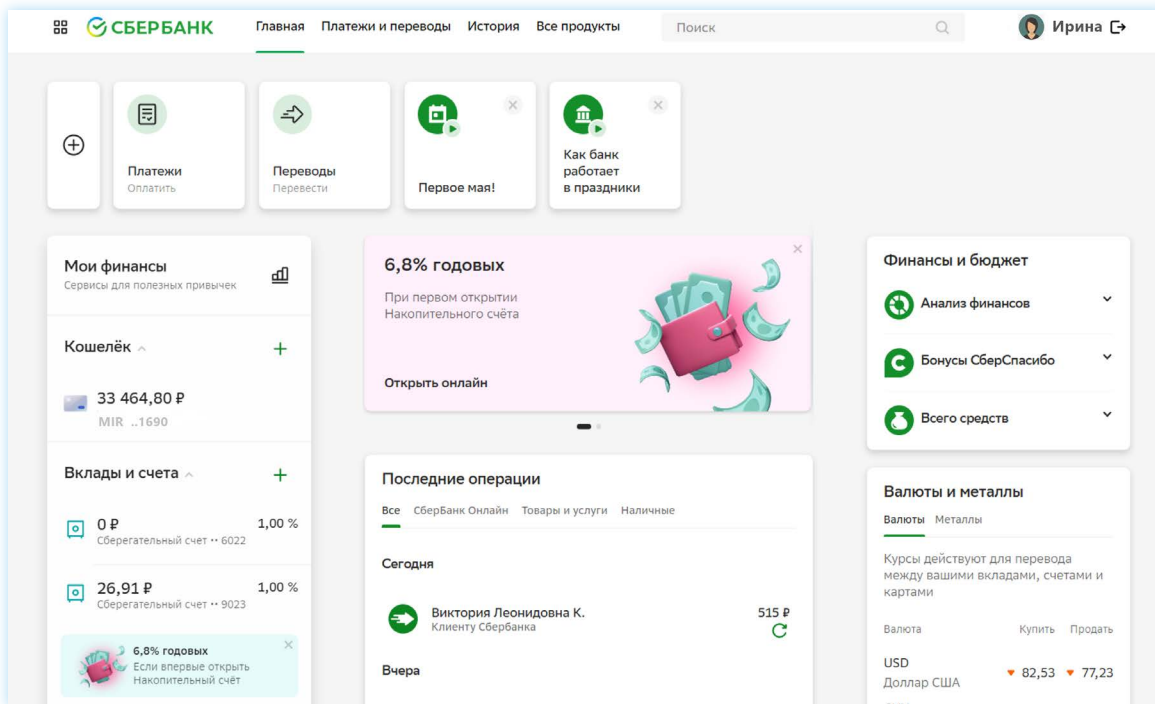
СБЕРБАНК Главная Платежи и переводы История Все продукты Поиск Ирина

Платежи
Оплатить

Переводы
Перевести

Первое мая!

Как банк работает в праздники

Мои финансы
Сервисы для полезных привычек

Кошелёк

33 464,80 ₽
MIR ..1690

Вклады и счета

0 ₽ 1,00 %
Сберегательный счет •• 6022

26,91 ₽ 1,00 %
Сберегательный счет •• 9023

6,8% годовых
Если впервые открыть Накопительный счёт

6,8% годовых
При первом открытии Накопительного счёта

Открыть онлайн

Последние операции
Все СберБанк Онлайн Товары и услуги Наличные

Сегодня

Виктория Леонидовна К. 515 ₽
Клиенту Сбербанка

Вчера

Финансы и бюджет
Анализ финансов
Бонусы СберСпасибо
Всего средств

Валюты и металлы
Валюты Металлы
Курсы действуют для перевода между вашими вкладами, счетами и картами

| Валюта | Купить | Продать |
|---|---|---|
| USD Доллар США | 82,53 | 77,23 |